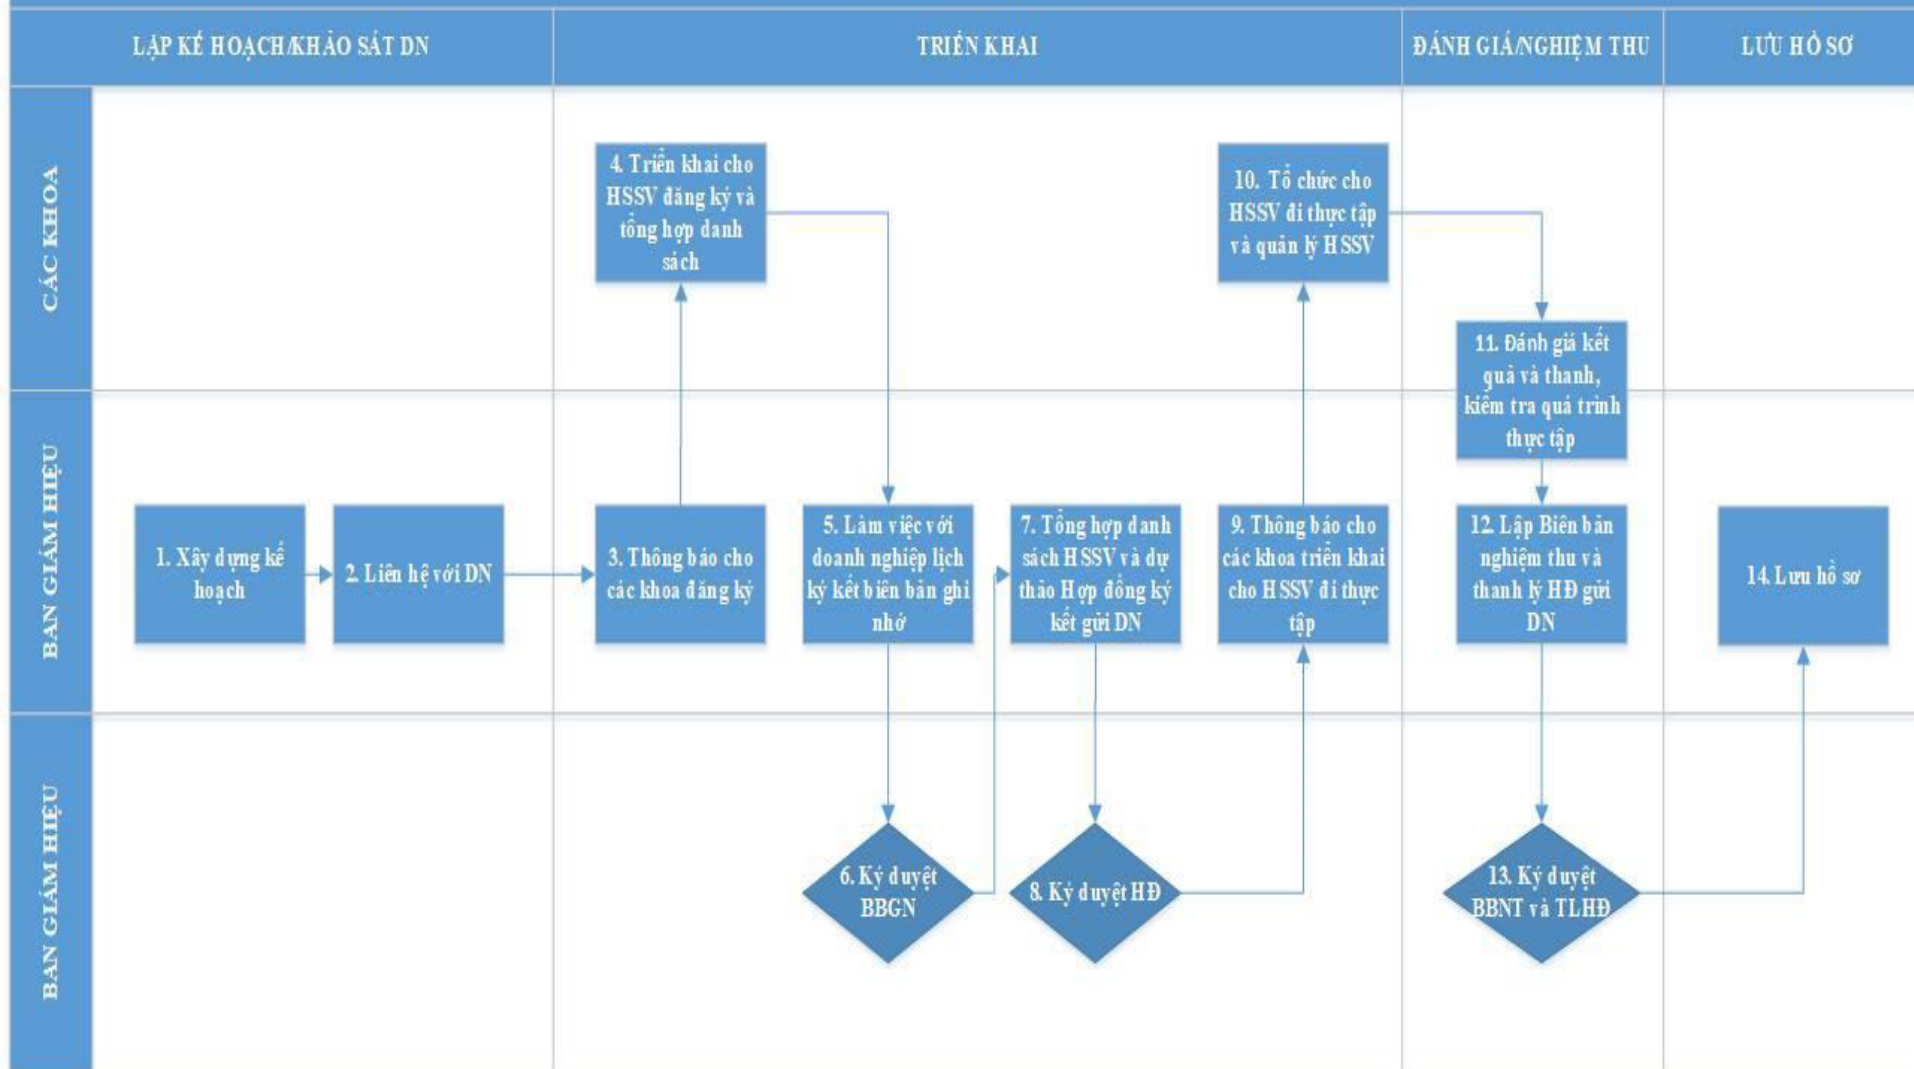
LẬP KẾ HOẠCH/KHẢO SÁT DN

TRIỂN KHAI

ĐÁNH GIÁ/NGHIỆM THU

LƯU HỒ SƠ

CÁC KHOA

BAN GIÁM HIỆU

BAN GIÁM HIỆU

4. Triển khai cho HSSV đăng ký và tổng hợp danh sách

10. Tổ chức cho HSSV đi thực tập và quản lý HSSV

11. Đánh giá kết quả và thanh, kiểm tra quá trình thực tập

1. Xây dựng kế hoạch

2. Liên hệ với DN

3. Thông báo cho các khoa đăng ký

5. Làm việc với doanh nghiệp lịch ký kết biên bản ghi nhớ

7. Tổng hợp danh sách HSSV và dự thảo Hợp đồng ký kết gửi DN

9. Thông báo cho các khoa triển khai cho HSSV đi thực tập

12. Lập Biên bản nghiệm thu và thanh lý HĐ gửi DN

14. Lưu hồ sơ

6. Ký duyệt BBGN

8. Ký duyệt HĐ

13. Ký duyệt BBNT và TLHĐ